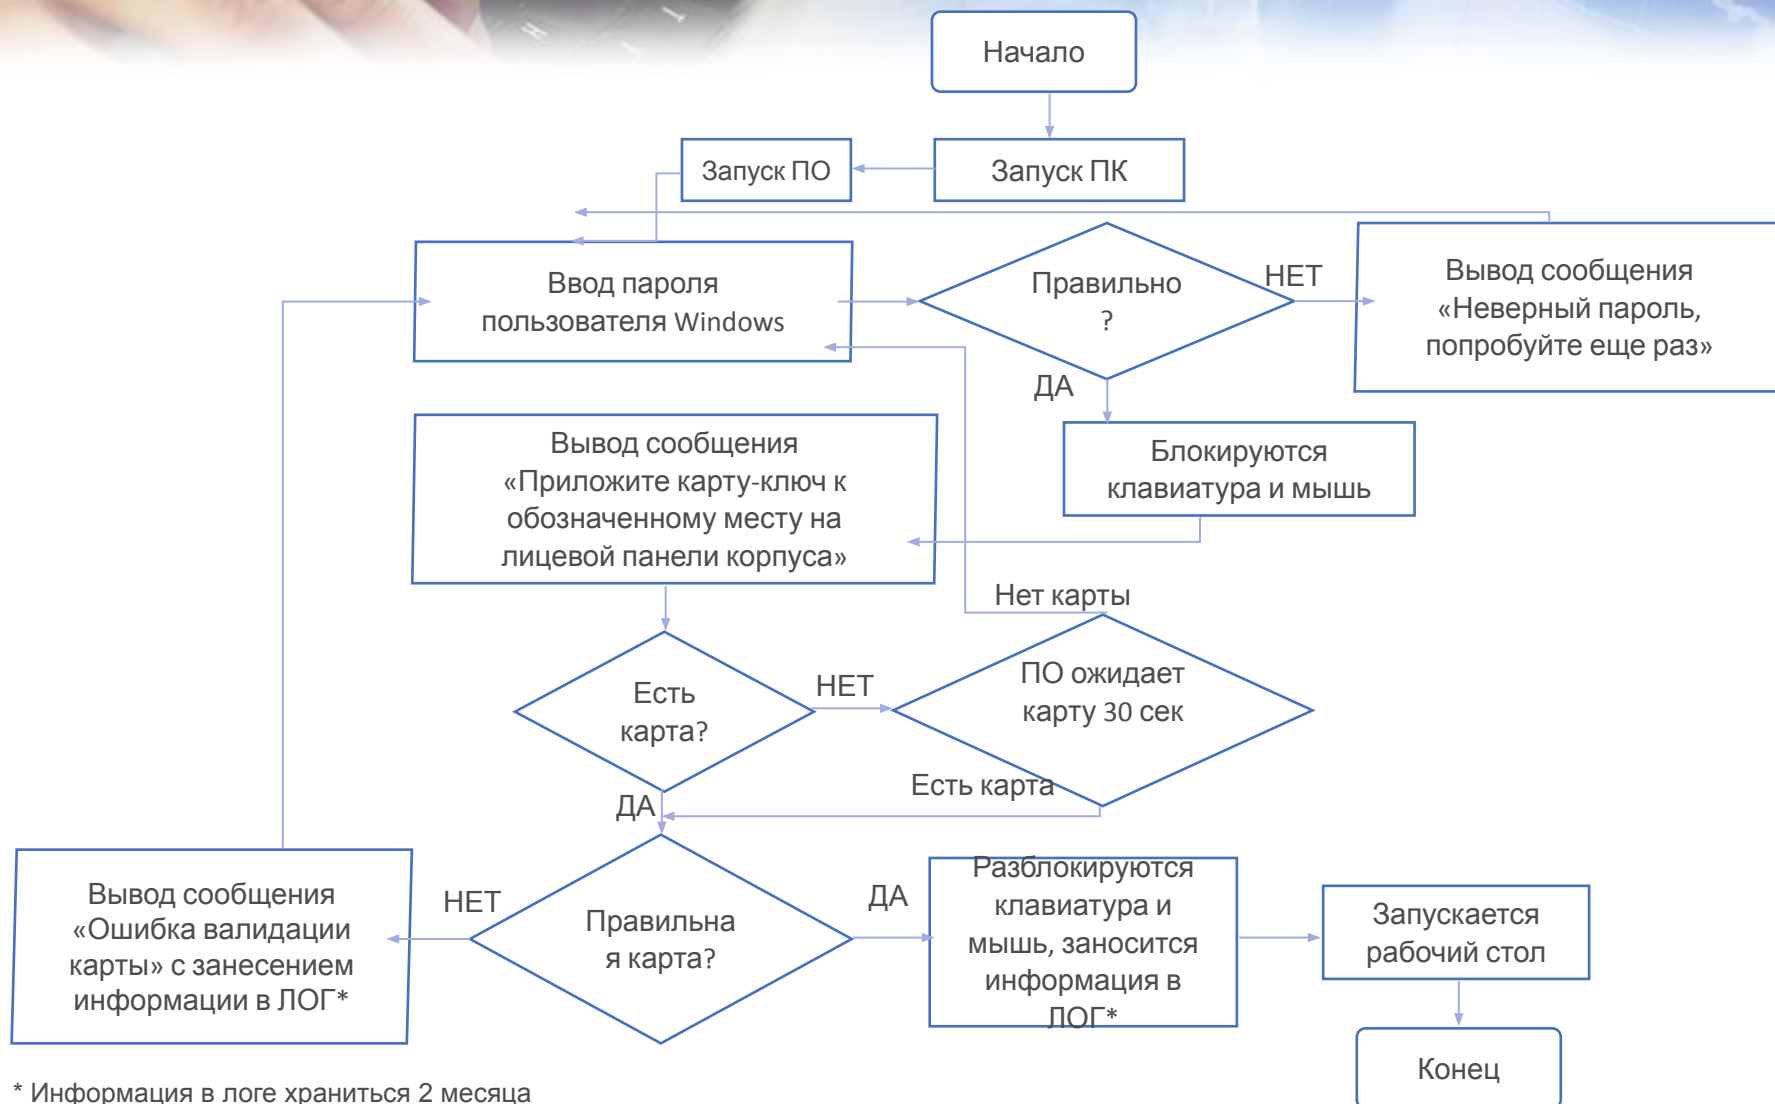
Начало

Запуск ПО

Запуск ПК

Ввод пароля пользователя Windows

Правильно ?

НЕТ

Вывод сообщения «Неверный пароль, попробуйте еще раз»

ДА

Блокируются клавиатура и мышь

Вывод сообщения «Приложите карту-ключ к обозначенному месту на лицевой панели корпуса»

Нет карты

Есть карта?

НЕТ

ПО ожидает карту 30 сек

Есть карта

ДА

Вывод сообщения «Ошибка валидации карты» с занесением информации в ЛОГ*

НЕТ

Правильная карта?

ДА

Разблокируются клавиатура и мышь, заносится информация в ЛОГ*

Запускается рабочий стол

Конец

* Информация в логе храниться 2 месяца